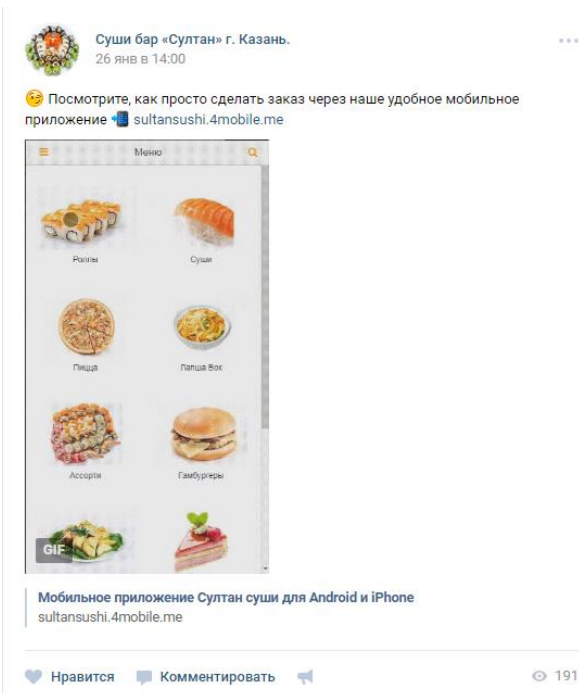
Суши бар «Султан» г. Казань.
26 янв в 14:00

Посмотрите, как просто сделать заказ через наше удобное мобильное приложение sultansushi.4mobile.me

Меню

Роллы
Суши
Пицца
Лапша Вок
Ассорти
Гамбургеры

GIF

Мобильное приложение Султан суши для Android и iPhone
sultansushi.4mobile.me

Нравится Комментировать 191